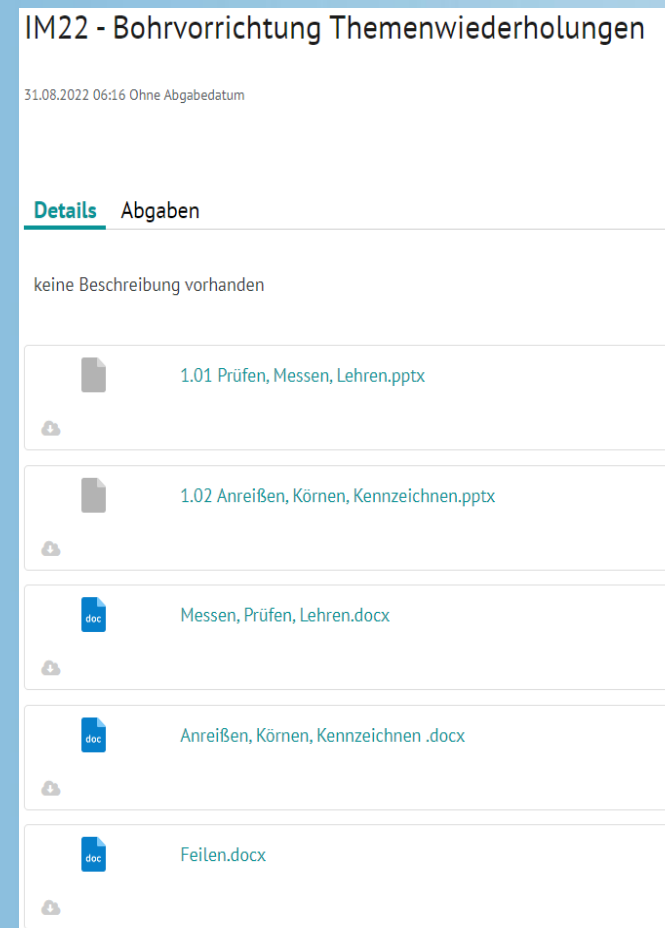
IM22 - Bohrvorrichtung Themenwiederholungen

31.08.2022 06:16 Ohne Abgabedatum

Details Abgaben

keine Beschreibung vorhanden

1.01 Prüfen, Messen, Lehren.pptx

1.02 Anreißen, Körnen, Kennzeichnen.pptx

doc
Messen, Prüfen, Lehren.docx

doc
Anreißen, Körnen, Kennzeichnen .docx

doc
Feilen.docx